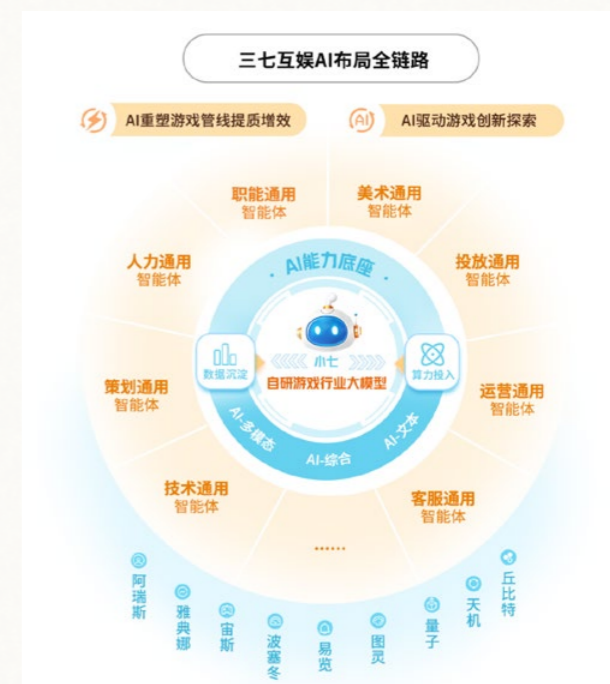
三七互娱AI布局全链路

AI重塑游戏管线提质增效

AI驱动游戏创新探索

职能通用
智能体

美术通用
智能体

人力通用
智能体

投放通用
智能体

AI能力底座

策划通用
智能体

数据沉淀

小七
自研游戏行业大模型

算力投入

运营通用
智能体

AI-多模态

AI-综合

AI-文本

技术通用
智能体

客服通用
智能体

......

阿瑞斯

雅典娜

宙斯

波塞冬

易览

图灵

量子

天机

丘比特